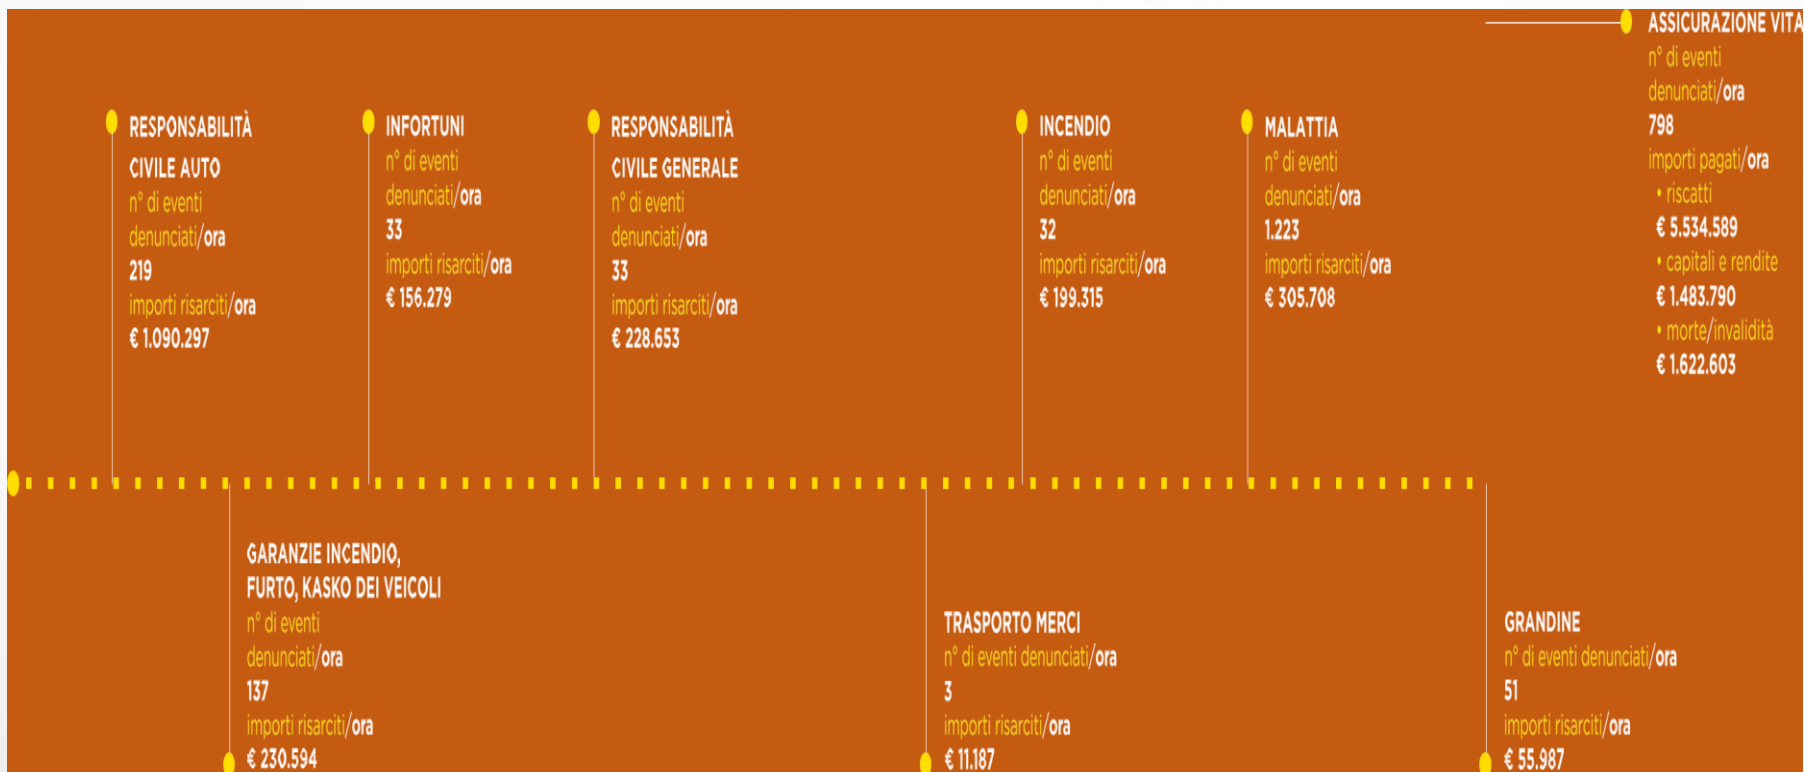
RESPONSABILITÀ CIVILE AUTO
n° di eventi denunciati/ora
219
importi risarciti/ora
€ 1.090.297

INFORTUNI
n° di eventi denunciati/ora
33
importi risarciti/ora
€ 156.279

RESPONSABILITÀ CIVILE GENERALE
n° di eventi denunciati/ora
33
importi risarciti/ora
€ 228.653

INCENDIO
n° di eventi denunciati/ora
32
importi risarciti/ora
€ 199.315

MALATTIA
n° di eventi denunciati/ora
1.223
importi risarciti/ora
€ 305.708

ASSICURAZIONE VITA
n° di eventi denunciati/ora
798
importi pagati/ora
• riscatti
€ 5.534.589
• capitali e rendite
€ 1.483.790
• morte/invalidità
€ 1.622.603

GARANZIE INCENDIO, FURTO, KASKO DEI VEICOLI
n° di eventi denunciati/ora
137
importi risarciti/ora
€ 230.594

TRASPORTO MERCI
n° di eventi denunciati/ora
3
importi risarciti/ora
€ 11.187

GRANDINE
n° di eventi denunciati/ora
51
importi risarciti/ora
€ 55.987